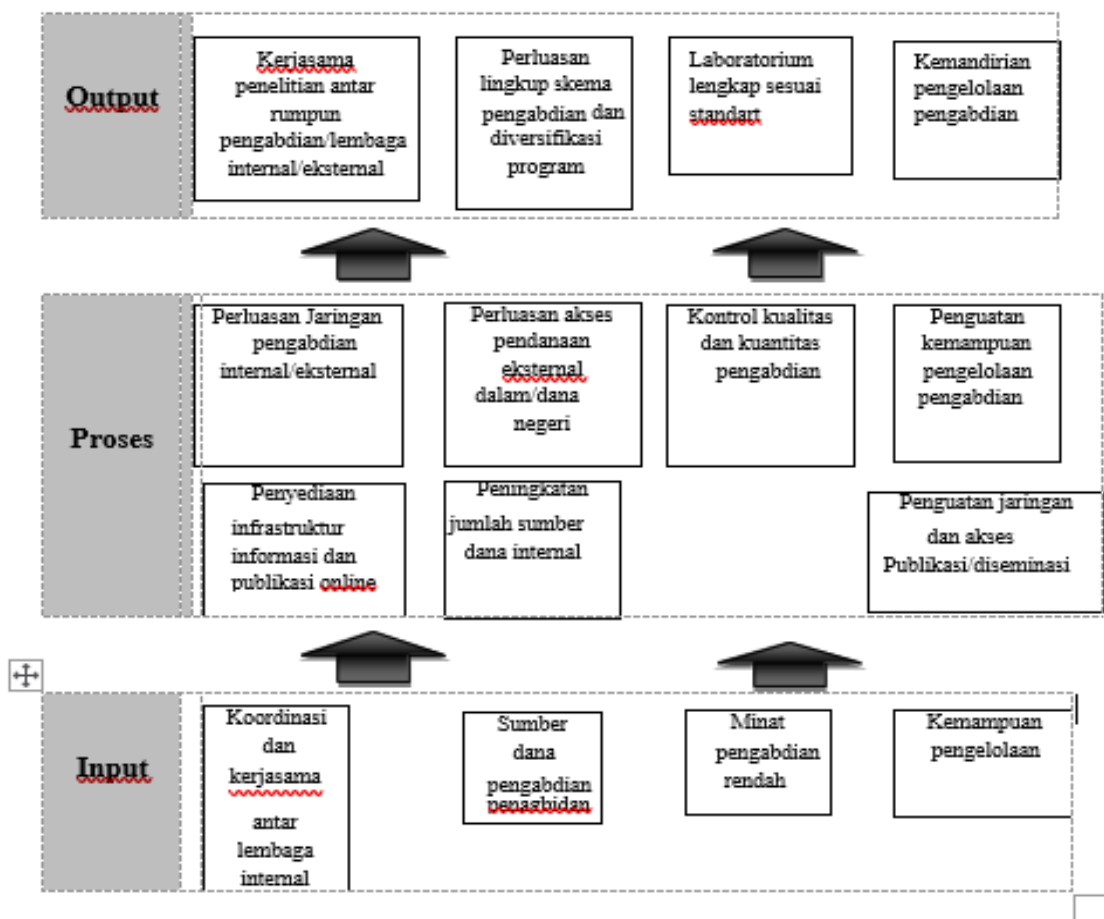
Output

Kerjasama penelitian antar rumpun pengabdian/lembaga internal/eksternal

Perluasan lingkup skema pengabdian dan diversifikasi program

Laboratorium lengkap sesuai standart

Kemandirian pengelolaan pengabdian

Proses

Perluasan Jaringan pengabdian internal/eksternal

Perluasan akses pendanaan eksternal dalam/dana negeri

Kontrol kualitas dan kuantitas pengabdian

Penguatan kemampuan pengelolaan pengabdian

Penyediaan infrastruktur informasi dan publikasi online

Peningkatan jumlah sumber dana internal

Penguatan jaringan dan akses Publikasi/diseminasi

Input

Koordinasi dan kerjasama antar lembaga internal

Sumber dana pengabdian penagbidan

Minat pengabdian rendah

Kemampuan pengelolaan